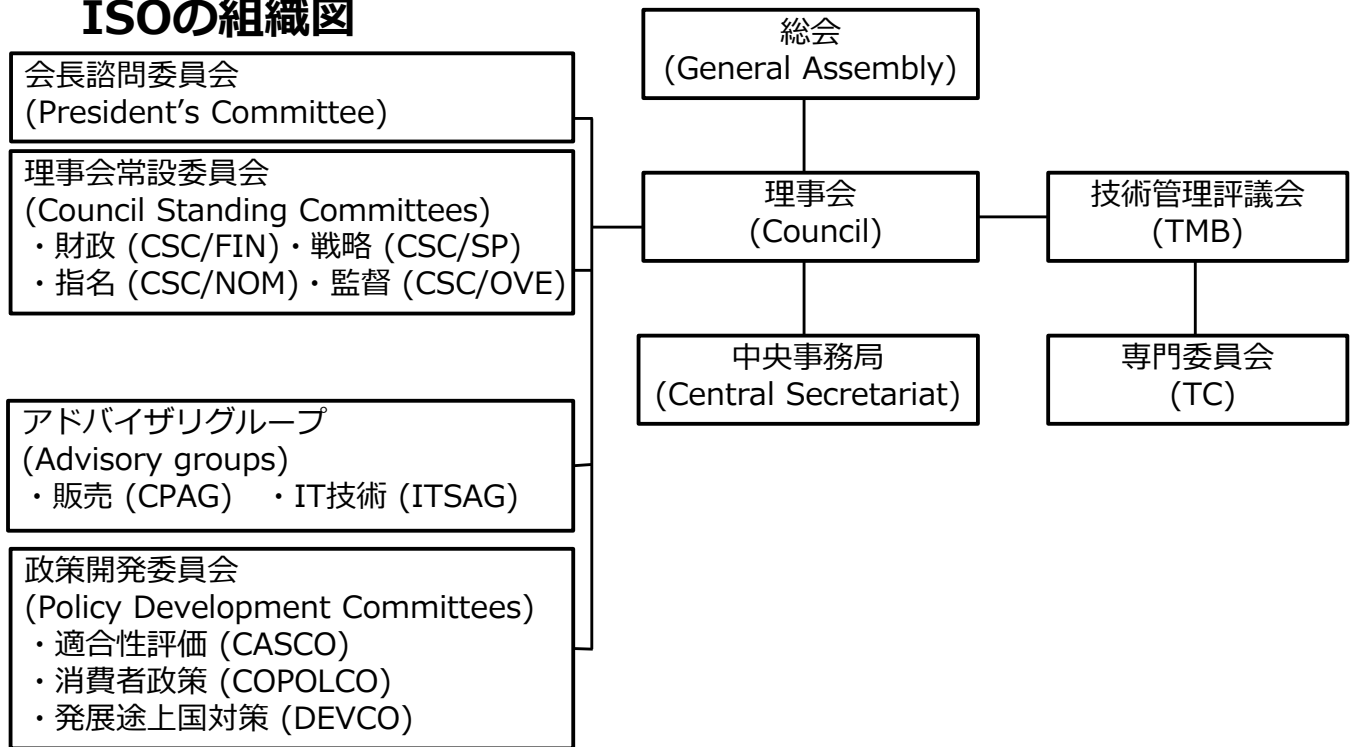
ISOの組織図

会長諮問委員会
(President’s Committee)

理事会常設委員会
(Council Standing Committees)
・財政 (CSC/FIN)・戦略 (CSC/SP)
・指名 (CSC/NOM)・監督 (CSC/OVE)

アドバイザリグループ
(Advisory groups)
・販売 (CPAG) ・IT技術 (ITSAG)

政策開発委員会
(Policy Development Committees)
・適合性評価 (CASCO)
・消費者政策 (COPOLCO)
・発展途上国対策 (DEVCO)

総会
(General Assembly)

理事会
(Council)

技術管理評議会
(TMB)

中央事務局
(Central Secretariat)

専門委員会
(TC)